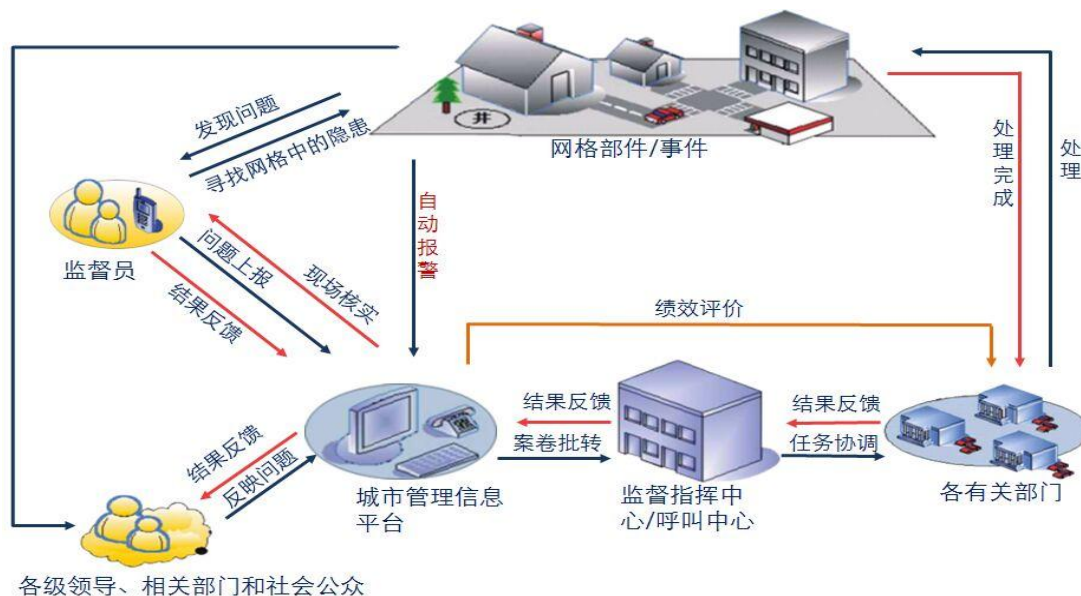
井

网格部件/事件

发现问题

寻找网格中的隐患

处理完成

处理

自动报警

监督员

问题上报

现场核实

结果反馈

绩效评价

结果反馈

结果反馈

案卷批转

任务协调

结果反馈

反映问题

城市管理信息平台

监督指挥中心/呼叫中心

各有关部门

各级领导、相关部门和社会公众